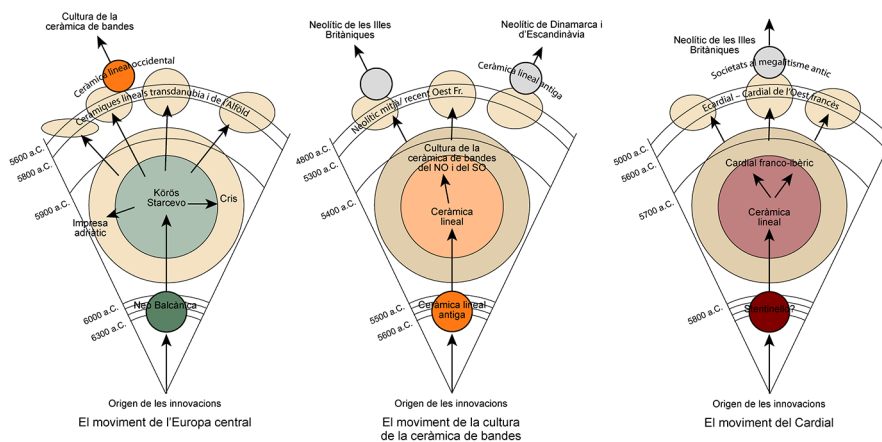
Cultura de la ceràmica de bandes

Ceràmica lineal occidental

Ceràmiques lineals transdanubia i de l'Alföld

5600 a.C.
5800 a.C.
5900 a.C.

Körös Starcevo

Cris

Impresa adriàtic

Neo Balcànica

6000 a.C.
6300 a.C.

Origen de les innovacions

El moviment de l'Europa central

Neolític de les Illes Britàniques

Neolític de Dinamarca i d'Escandinàvia

Ceràmica lineal antiga

Neolític mitjà/ recent Oest Fr.

4800 a.C.
5300 a.C.
5400 a.C.

Cultura de la ceràmica de bandes del NO i del SO

Ceràmica lineal

Ceràmica lineal antiga

5500 a.C.
5600 a.C.

Origen de les innovacions

El moviment de la cultura de la ceràmica de bandes

Neolític de les Illes Britàniques

Societats a megalitisme antic

Ecardial – Cardial de l'Oest francès

5000 a.C.
5600 a.C.
5700 a.C.

Cardial franco-ibèric

Ceràmica lineal

Sentinella?

5800 a.C.

Origen de les innovacions

El moviment del Cardial